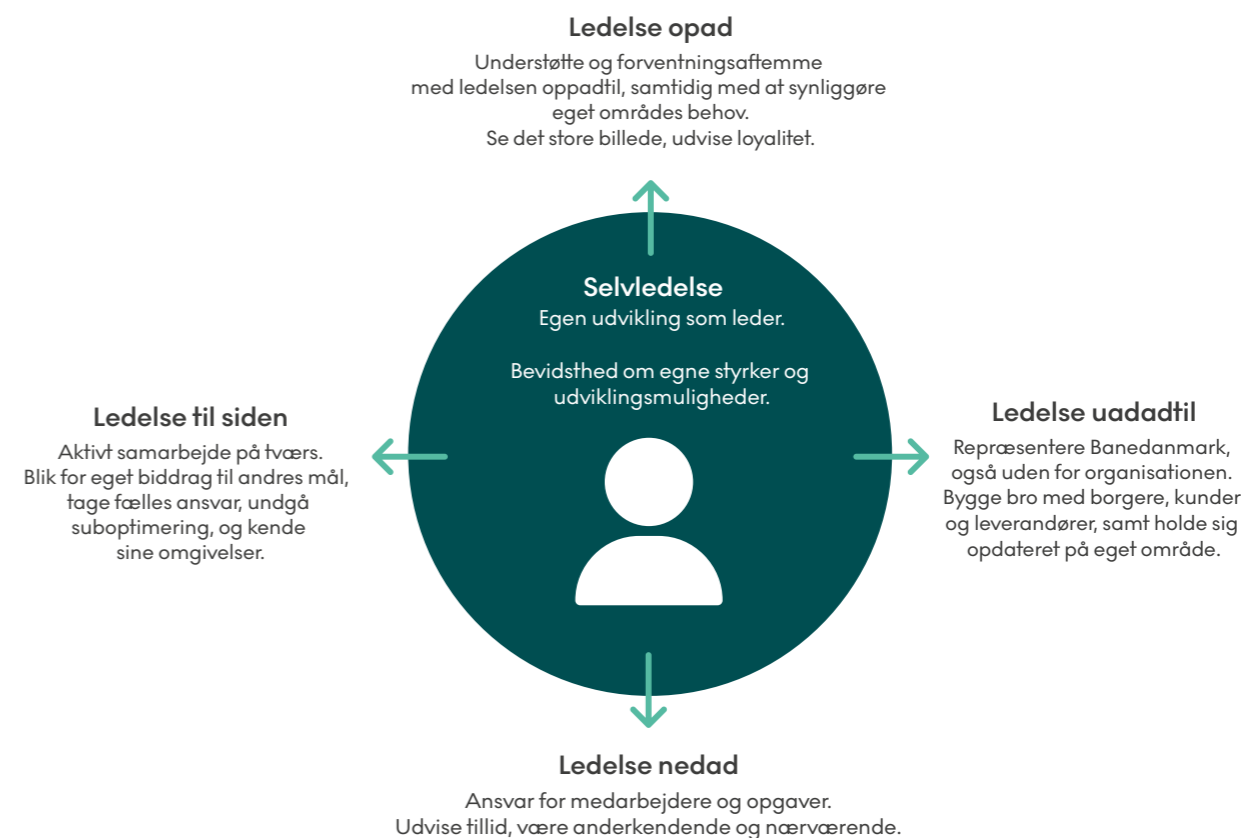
Ledelse opad

Understøtte og forventningsaftemme med ledelsen oppadtil, samtidig med at synliggøre eget områdes behov. Se det store billede, udvise loyalitet.

Selvledelse

Egen udvikling som leder.

Bevidsthed om egne styrker og udviklingsmuligheder.

Ledelse til siden

Aktivt samarbejde på tværs. Blik for eget biddrag til andres mål, tage fælles ansvar, undgå suboptimering, og kende sine omgivelser.

Ledelse uadadtil

Repræsentere Banedanmark, også uden for organisationen. Bygge bro med borgere, kunder og leverandører, samt holde sig opdateret på eget område.

Ledelse nedad

Ansvar for medarbejdere og opgaver. Udvise tillid, være anderkendende og nærværende.